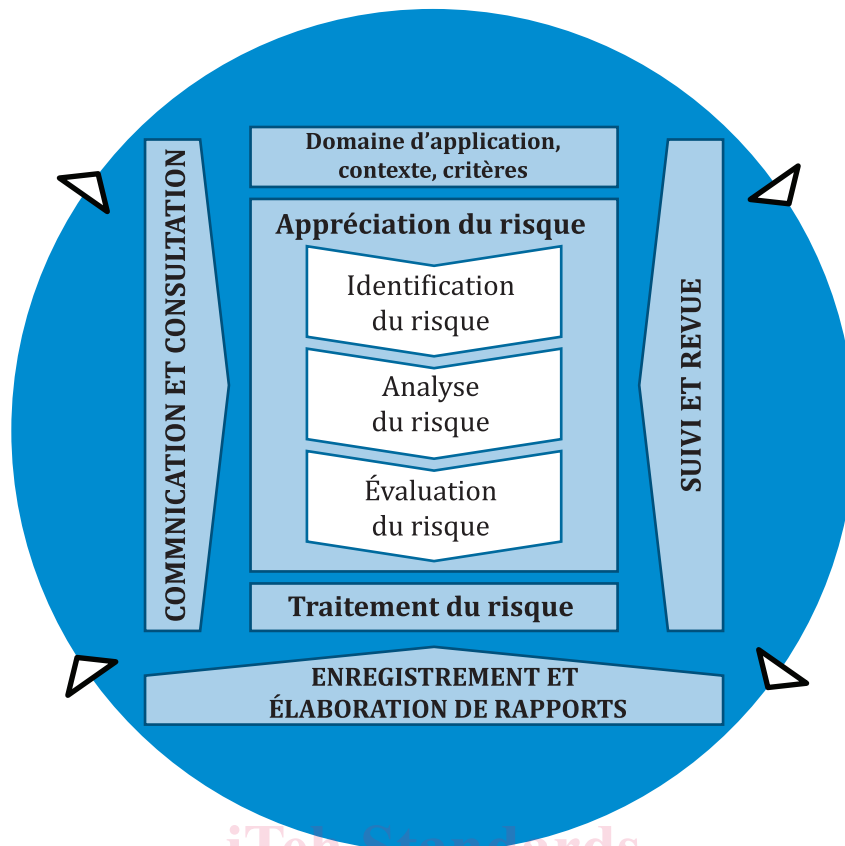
COMMNICATION ET CONSULTATION

Domaine d'application, contexte, critères

Appréciation du risque

Identification du risque

Analyse du risque

Évaluation du risque

Traitement du risque

SUIVI ET REVUE

ENREGISTREMENT ET ÉLABORATION DE RAPPORTS

iTeh Standards